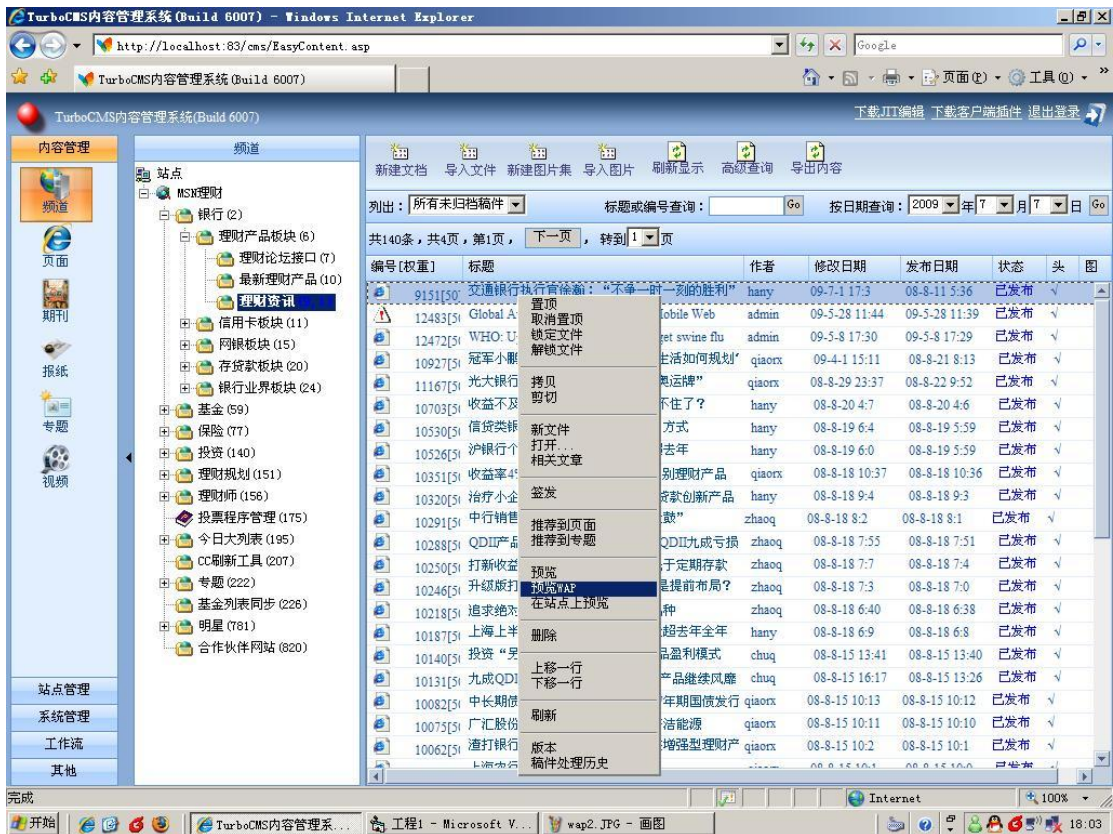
TurboCMS内容管理系统(Build 6007) - Windows Internet Explorer

http://localhost:83/cms/EasyContent.asp

Google

TurboCMS内容管理系统(Build 6007)

页面(P) 工具(O)

TurboCMS内容管理系统(Build 6007)

下载JIT编辑 下载客户端插件 退出登录

内容管理

频道

页面

期刊

报纸

专题

视频

站点管理

系统管理

工作流

其他

频道

站点
MSN理财
银行(2)
理财产品板块(6)
理财论坛接口(7)
最新理财产品(10)
理财资讯
信用卡板块(11)
网银板块(15)
存贷款板块(20)
银行业界板块(24)
基金(59)
保险(77)
投资(140)
理财规划(151)
理财师(156)
投票程序管理(175)
今日大列表(195)
CC刷新工具(207)
专题(222)
基金列表同步(226)
明星(781)
合作伙伴网站(820)

新建文档 导入文件 新建图片集 导入图片 刷新显示 高级查询 导出内容

列出: 所有未归档稿件 标题或编号查询: Go 按日期查询: 2009 年 7 月 7 日 Go

共140条，共4页，第1页， 下一页 ， 转到 1 页

| 编号[权重] | 标题 | 作者 | 修改日期 | 发布日期 | 状态 | 头 | 图 |
|---|---|---|---|---|---|---|---|
| 9151[50 | 交通银行执行官徐渝："不争一时一刻的胜利" | hany | 09-7-1 17:3 | 08-8-11 5:36 | 已发布 | √ | |
| 12483[5 | Global A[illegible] Mobile Web | admin | 09-5-28 11:44 | 09-5-28 11:39 | 已发布 | √ | |
| 12472[5 | WHO: U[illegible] get swine flu | admin | 09-5-8 17:30 | 09-5-8 17:29 | 已发布 | √ | |
| 10927[5 | 冠军小鹏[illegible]生活如何规划" | qiaorx | 09-4-1 15:11 | 08-8-21 8:13 | 已发布 | √ | |
| 11167[5 | 光大银行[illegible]奥运牌" | qiaorx | 08-8-29 23:37 | 08-8-22 9:52 | 已发布 | √ | |
| 10703[5 | 收益不及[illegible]不住了? | hany | 08-8-20 4:7 | 08-8-20 4:6 | 已发布 | √ | |
| 10530[5 | 信贷类银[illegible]方式 | hany | 08-8-19 6:4 | 08-8-19 5:59 | 已发布 | √ | |
| 10526[5 | 沪银行个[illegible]去年 | hany | 08-8-19 6:0 | 08-8-19 5:59 | 已发布 | √ | |
| 10351[5 | 收益率4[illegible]别理财产品 | qiaorx | 08-8-18 10:37 | 08-8-18 10:36 | 已发布 | √ | |
| 10320[5 | 治疗小企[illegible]贷款创新产品 | hany | 08-8-18 9:4 | 08-8-18 9:3 | 已发布 | √ | |
| 10291[5 | 中行销售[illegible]款" | zhaoq | 08-8-18 8:2 | 08-8-18 8:1 | 已发布 | √ | |
| 10288[5 | QDII产品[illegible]QDII九成亏损 | zhaoq | 08-8-18 7:55 | 08-8-18 7:51 | 已发布 | √ | |
| 10250[5 | 打新收益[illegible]于定期存款 | zhaoq | 08-8-18 7:7 | 08-8-18 7:4 | 已发布 | √ | |
| 10246[5 | 升级版打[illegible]是提前布局? | zhaoq | 08-8-18 7:3 | 08-8-18 7:0 | 已发布 | √ | |
| 10218[5 | 追求绝对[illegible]种 | zhaoq | 08-8-18 6:40 | 08-8-18 6:38 | 已发布 | √ | |
| 10187[5 | 上海上半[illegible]超去年全年 | hany | 08-8-18 6:9 | 08-8-18 6:8 | 已发布 | √ | |
| 10140[5 | 投资"另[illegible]品盈利模式 | chuq | 08-8-15 13:41 | 08-8-15 13:40 | 已发布 | √ | |
| 10131[5 | 九成QDI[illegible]产品继续风靡 | chuq | 08-8-15 16:17 | 08-8-15 13:26 | 已发布 | √ | |
| 10082[5 | 中长期债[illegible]年期国债发行 | qiaorx | 08-8-15 10:13 | 08-8-15 10:12 | 已发布 | √ | |
| 10075[5 | 广汇股份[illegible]洁能源 | qiaorx | 08-8-15 10:11 | 08-8-15 10:10 | 已发布 | √ | |
| 10062[5 | 渣打银行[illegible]增强型理财产 | qiaorx | 08-8-15 10:2 | 08-8-15 10:1 | 已发布 | √ | |

置顶
取消置顶
锁定文件
解锁文件
拷贝
剪切
新文件
打开...
相关文章
签发
推荐到页面
推荐到专题
预览
预览WAP
在站点上预览
删除
上移一行
下移一行
刷新
版本
稿件处理历史

完成

Internet

100%

开始 TurboCMS内容管理系... 工程1 - Microsoft V... wap2.JPG - 画图 18:03